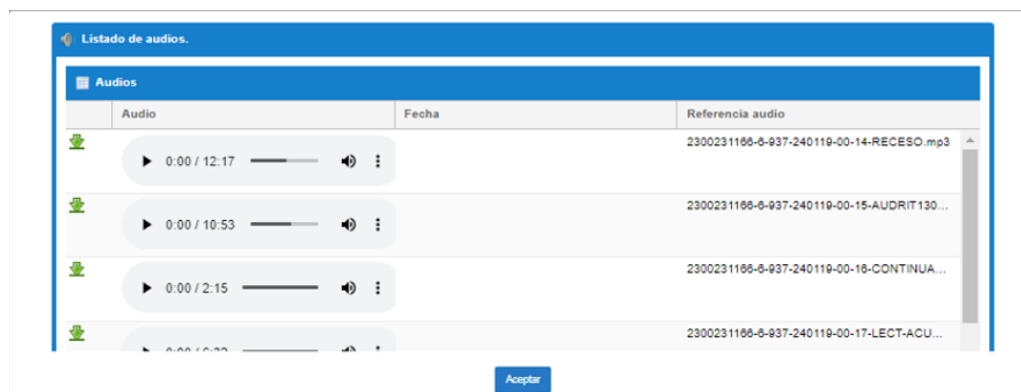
Listado de audios.

Audios

| | Audio | Fecha | Referencia audio |
|---|---|---|---|
| | 0:00 / 12:17 | | 2300231166-6-937-240119-00-14-RECESO.mp3 |
| | 0:00 / 10:53 | | 2300231166-6-937-240119-00-15-AUDRIT130... |
| | 0:00 / 2:15 | | 2300231166-6-937-240119-00-16-CONTINUA... |
| | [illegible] | | 2300231166-6-937-240119-00-17-LECT-ACU... |

Aceptar